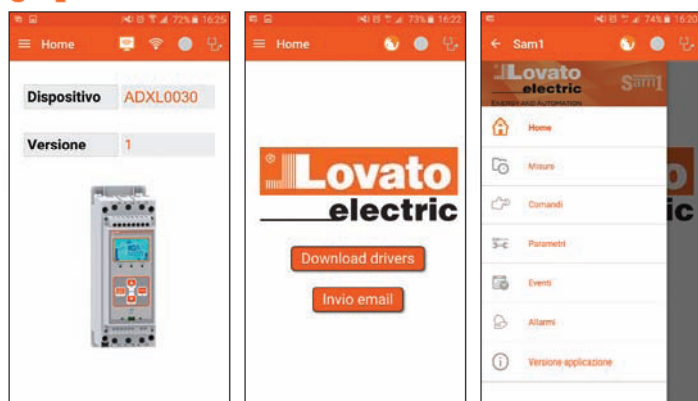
72% 16:25

Home

Dispositivo ADXL0030

Versione 1

73% 16:22

Home

Lovato electric

Download drivers

Invio email

74% 16:20

Sam1

Lovato electric

ENERGY AND AUTOMATION

Sam1

Home

Misure

Comandi

Parametri

Eventi

Allarmi

Versione applicazione

ic